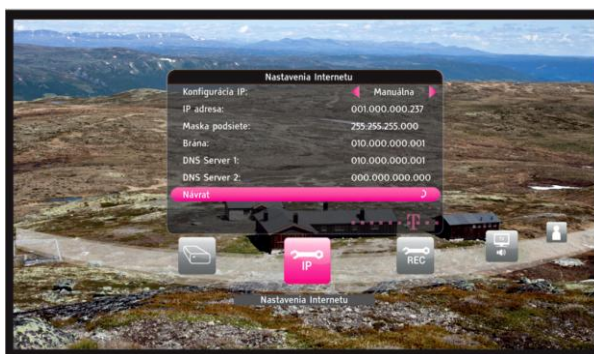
Nastavenia Internetu

| | |
|---|---|
| Konfigurácia IP: | Manuálna |
| IP adresa: | 001.000.000.237 |
| Maska podsiete: | 255.255.255.000 |
| Brána: | 010.000.000.001 |
| DNS Server 1: | 010.000.000.001 |
| DNS Server 2: | 000.000.000.000 |

Návrat

IP

REC

Nastavenia Internetu